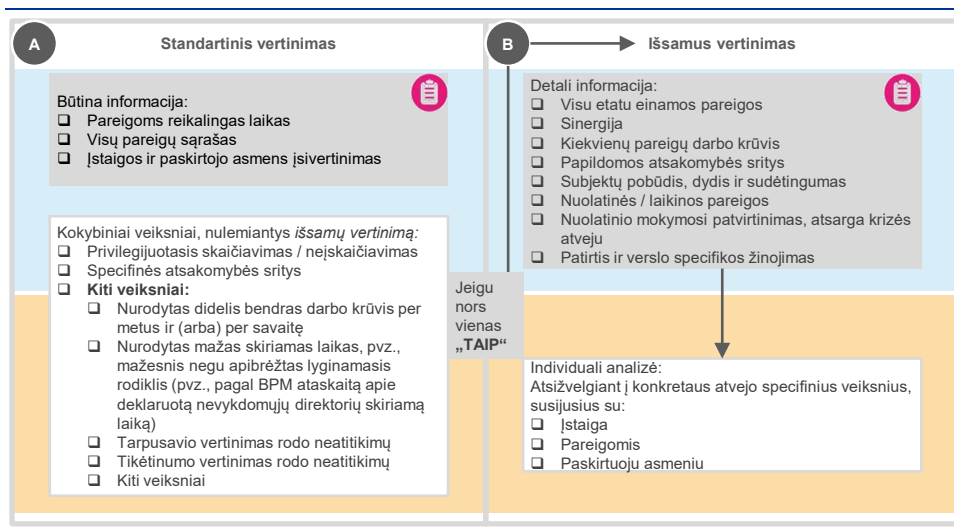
A

Standartinis vertinimas

Būtina informacija:
❑ Pareigoms reikalingas laikas
❑ Visų pareigų sąrašas
❑ Įstaigos ir paskirtojo asmens įsivertinimas

Kokybiniai veiksniai, nulemiantys *išsamų vertinimą:*
❑ Privilegijuotasis skaičiavimas / neįskaičiavimas
❑ Specifinės atsakomybės sritys
❑ **Kiti veiksniai:**
❑ Nurodytas didelis bendras darbo krūvis per metus ir (arba) per savaitę
❑ Nurodytas mažas skiriamas laikas, pvz., mažesnis negu apibrėžtas lyginamasis rodiklis (pvz., pagal BPM ataskaitą apie deklaruotą nevykdomųjų direktorių skiriamą laiką)
❑ Tarpusavio vertinimas rodo neatitikimų
❑ Tikėtinumo vertinimas rodo neatitikimų
❑ Kiti veiksniai

Jeigu nors vienas **„TAIP“**

B

Išsamus vertinimas

Detali informacija:
❑ Visu etatu einamos pareigos
❑ Sinergija
❑ Kiekvienų pareigų darbo krūvis
❑ Papildomos atsakomybės sritys
❑ Subjektų pobūdis, dydis ir sudėtingumas
❑ Nuolatinės / laikinos pareigos
❑ Nuolatinio mokymosi patvirtinimas, atsarga krizės atveju
❑ Patirtis ir verslo specifikos žinojimas

Individuali analizė:
Atsižvelgiant į konkretaus atvejo specifinius veiksnius, susijusius su:
❑ Įstaiga
❑ Pareigomis
❑ Paskirtuoju asmeniu